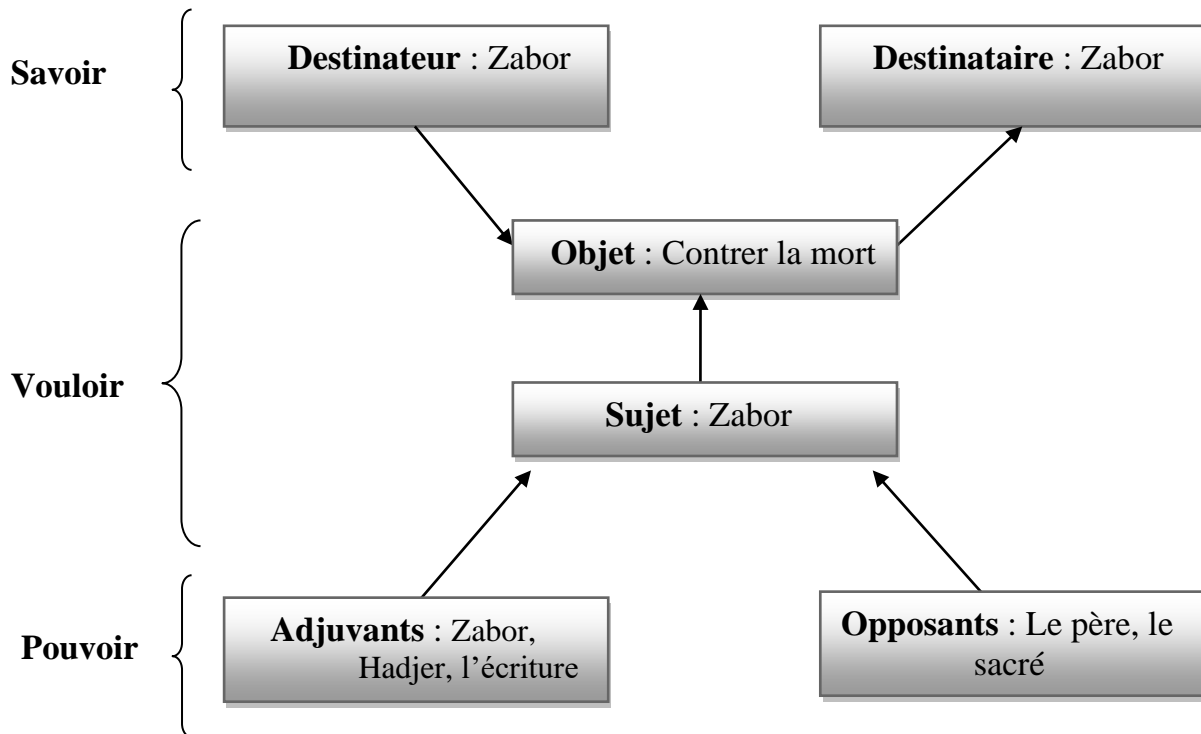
Savoir

**Destinateur** : Zabor

**Destinataire** : Zabor

Vouloir

**Objet** : Contrer la mort

**Sujet** : Zabor

Pouvoir

**Adjuvants** : Zabor, Hadjer, l'écriture

**Opposants** : Le père, le sacré